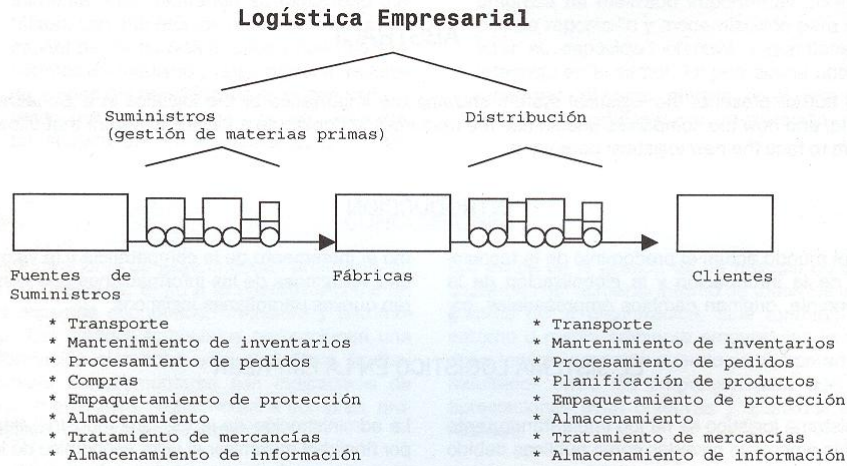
Logística Empresarial

Suministros (gestión de materias primas)

Distribución

Fuentes de Suministros

Fábricas

Clientes

* Transporte
* Mantenimiento de inventarios
* Procesamiento de pedidos
* Compras
* Empaquetamiento de protección
* Almacenamiento
* Tratamiento de mercancías
* Almacenamiento de información

* Transporte
* Mantenimiento de inventarios
* Procesamiento de pedidos
* Planificación de productos
* Empaquetamiento de protección
* Almacenamiento
* Tratamiento de mercancías
* Almacenamiento de información